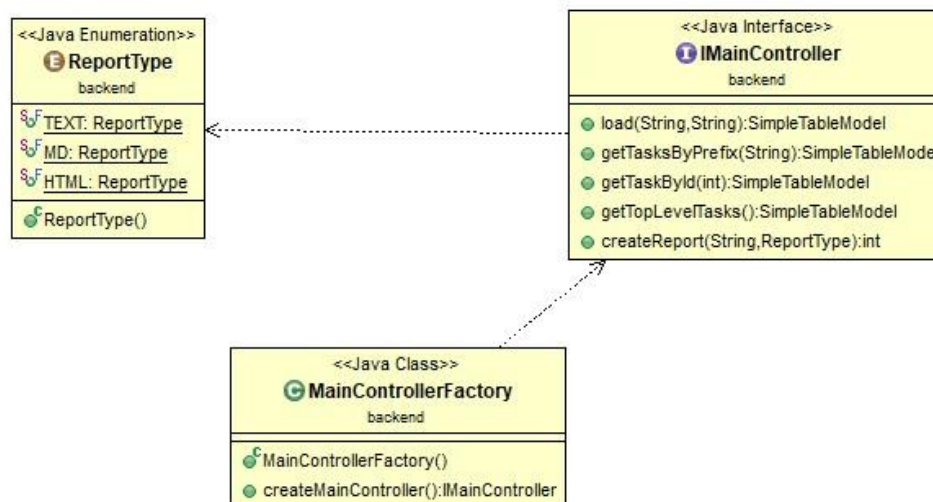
<<Java Enumeration>>
ReportType
backend

TEXT: ReportType
MD: ReportType
HTML: ReportType

ReportType()

<<Java Interface>>
IMainController
backend

load(String,String):SimpleTableModel
getTasksByPrefix(String):SimpleTableMode
getTaskById(int):SimpleTableModel
getTopLevelTasks():SimpleTableModel
createReport(String,ReportType):int

<<Java Class>>
MainControllerFactory
backend

MainControllerFactory()
createMainController():IMainController